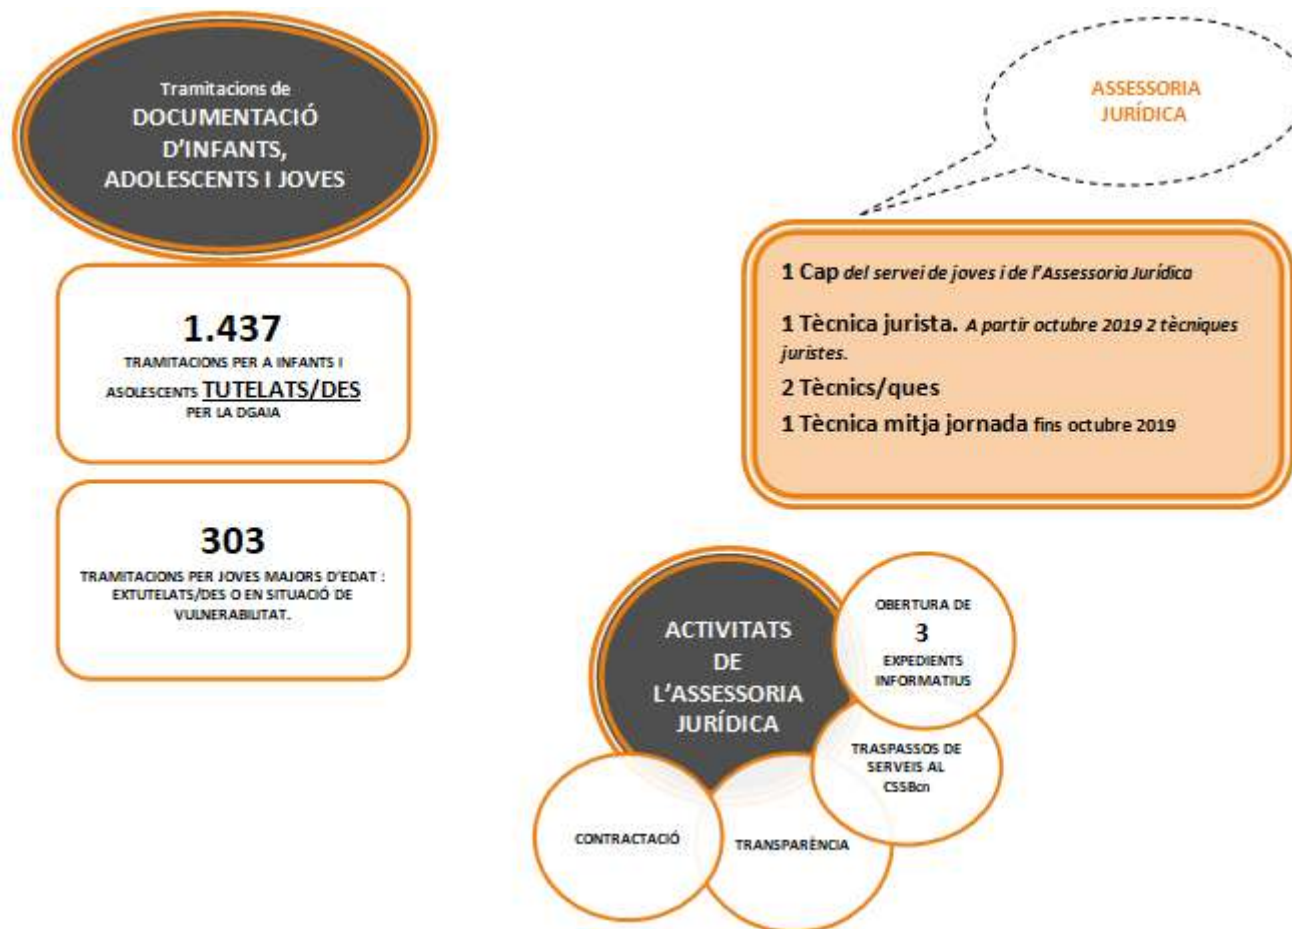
Tramitacions de
DOCUMENTACIÓ D'INFANTS, ADOLESCENTS I JOVES

1.437
TRAMITACIONS PER A INFANTS I ASOLESCENTS TUTELATS/DES PER LA DGAIA

303
TRAMITACIONS PER JOVES MAJORS D'EDAT : EXTUTELATS/DES O EN SITUACIÓ DE VULNERABILITAT.

ASSESSORIA JURÍDICA

1 Cap del servei de joves i de l'Assessoria Jurídica

1 Tècnica jurista. A partir octubre 2019 2 tècniques juristes.

2 Tècnics/ques

1 Tècnica mitja jornada fins octubre 2019

ACTIVITATS DE L'ASSESSORIA JURÍDICA

OBERTURA DE
3
EXPEDIENTS INFORMATIUS

TRASPASSOS DE SERVEIS AL CSSBcn

TRANSPARÈNCIA

CONTRACTACIÓ